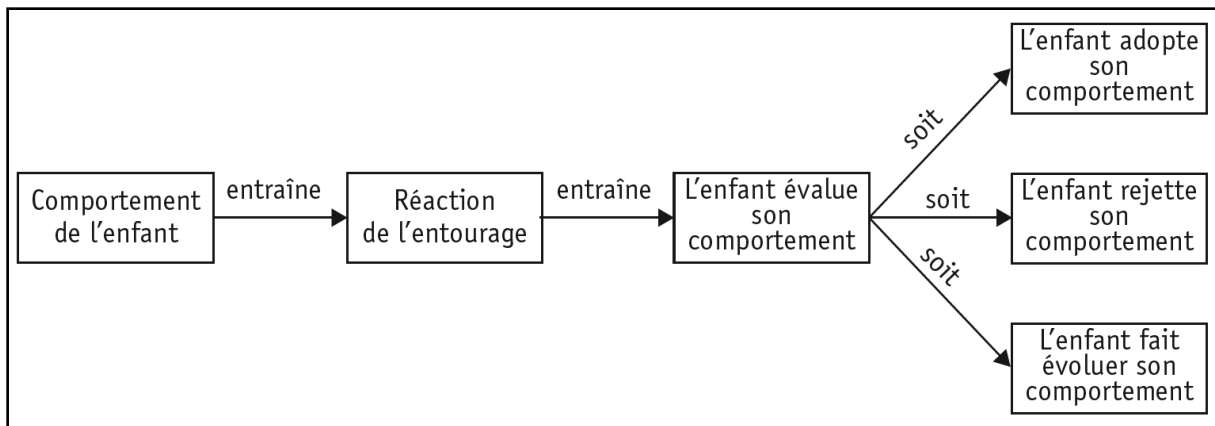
Comportement de l'enfant

entraîne

Réaction de l'entourage

entraîne

L'enfant évalue son comportement

soit

L'enfant adopte son comportement

soit

L'enfant rejette son comportement

soit

L'enfant fait évoluer son comportement